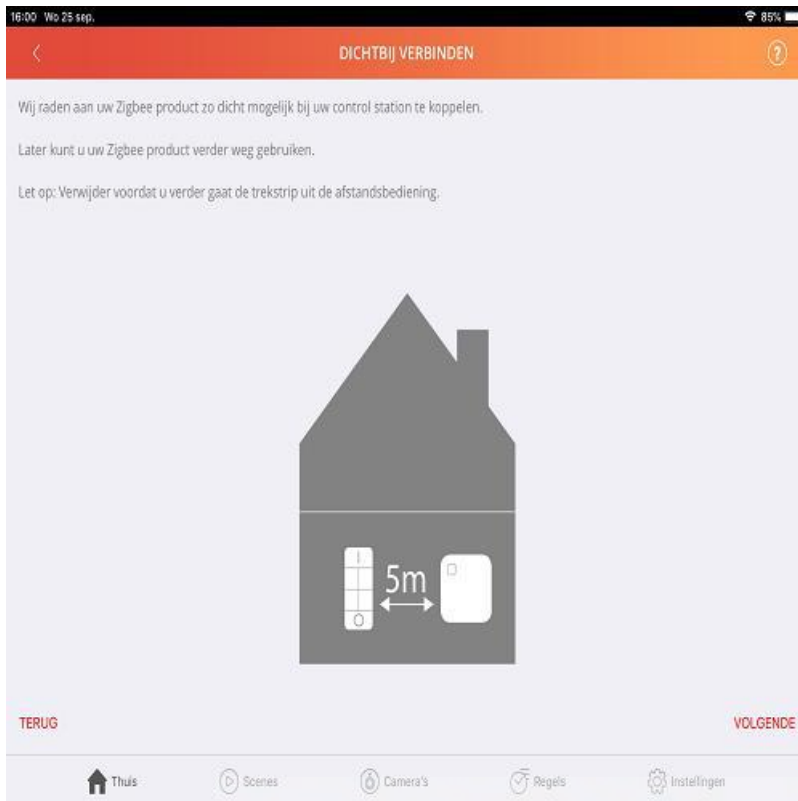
16:00 Wo 25 sep.

85%

DICHTBIJ VERBINDEN

Wij raden aan uw Zigbee product zo dicht mogelijk bij uw control station te koppelen.

Later kunt u uw Zigbee product verder weg gebruiken.

Let op: Verwijder voordat u verder gaat de trekstrip uit de afstandsbediening.

I

O

5m

TERUG

VOLGENDE

Thuis

Scenes

Camera's

Regels

Instellingen